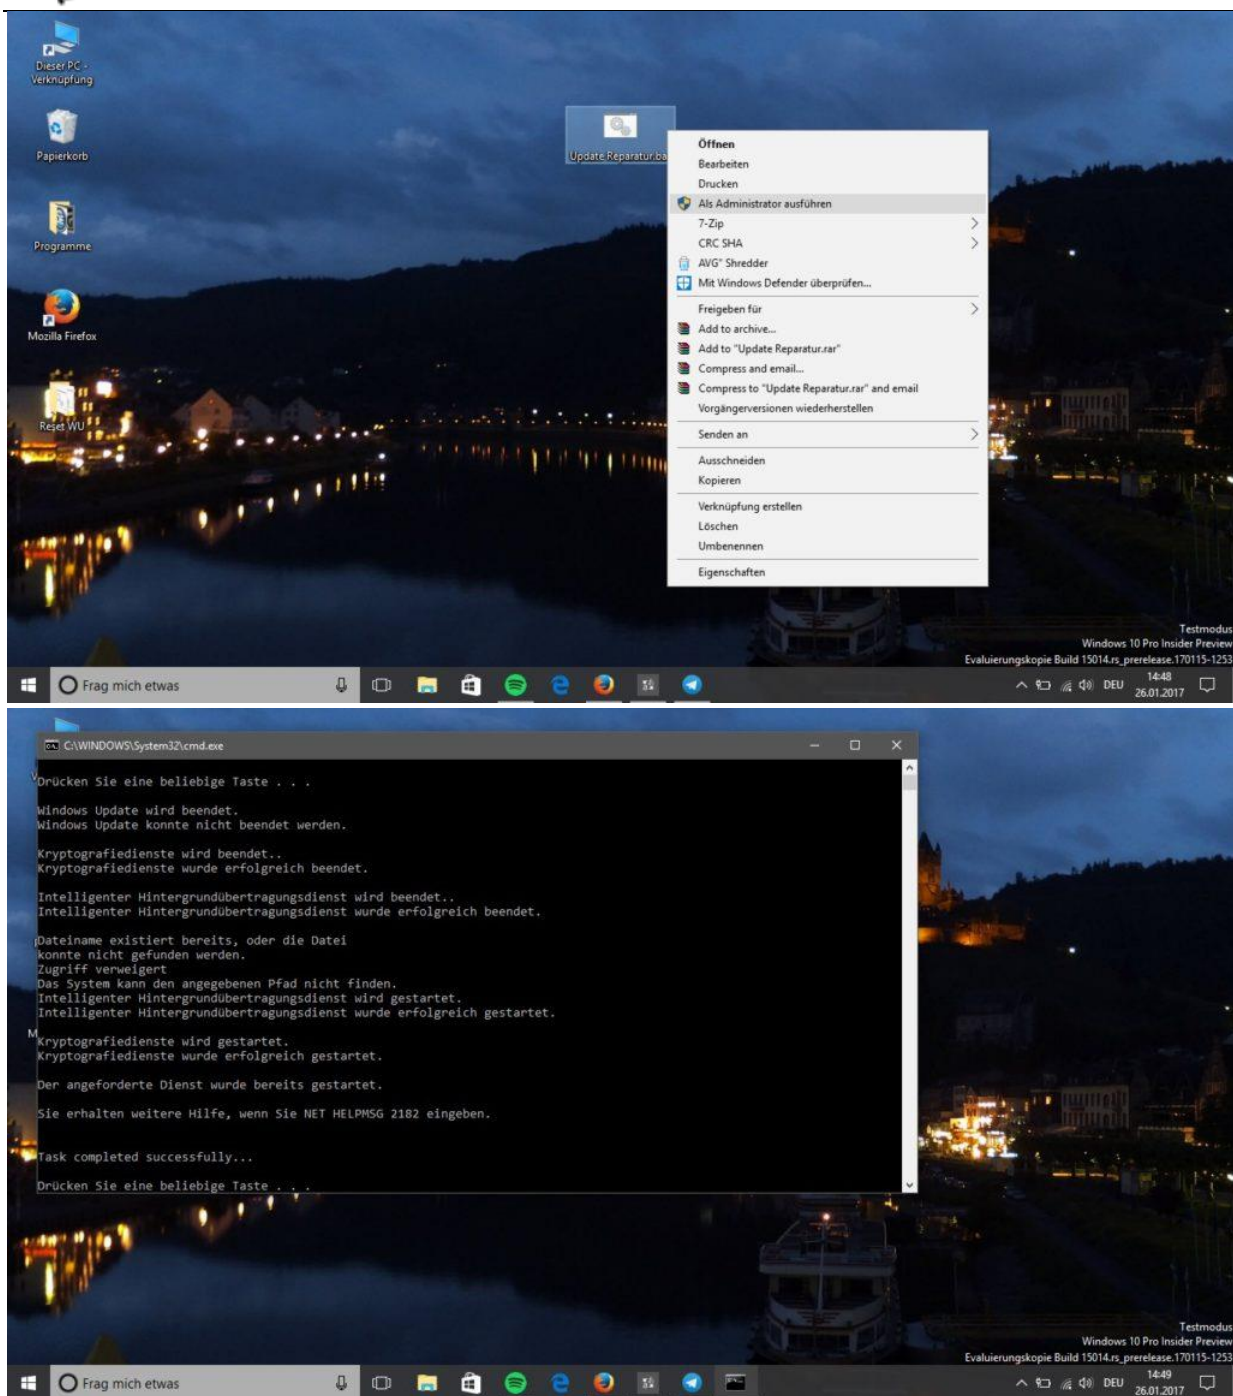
Dieser PC - Verknüpfung

Papierkorb

Programme

Mozilla Firefox

Reset WU

Update Reparatur.ba

Öffnen
Bearbeiten
Drucken
Als Administrator ausführen
7-Zip
CRC SHA
AVG® Shredder
Mit Windows Defender überprüfen...
Freigeben für
Add to archive...
Add to "Update Reparatur.rar"
Compress and email...
Compress to "Update Reparatur.rar" and email
Vorgängerversionen wiederherstellen
Senden an
Ausschneiden
Kopieren
Verknüpfung erstellen
Löschen
Umbenennen
Eigenschaften

Testmodus
Windows 10 Pro Insider Preview
Evaluierungskopie Build 15014.rs_prerelease.170115-1253

Frag mich etwas

DEU 14:48 26.01.2017

C:\WINDOWS\System32\cmd.exe

Drücken Sie eine beliebige Taste . . .

Windows Update wird beendet.
Windows Update konnte nicht beendet werden.

Kryptografiedienste wird beendet..
Kryptografiedienste wurde erfolgreich beendet.

Intelligenter Hintergrundübertragungsdienst wird beendet..
Intelligenter Hintergrundübertragungsdienst wurde erfolgreich beendet.

Dateiname existiert bereits, oder die Datei
konnte nicht gefunden werden.
Zugriff verweigert
Das System kann den angegebenen Pfad nicht finden.
Intelligenter Hintergrundübertragungsdienst wird gestartet.
Intelligenter Hintergrundübertragungsdienst wurde erfolgreich gestartet.

Kryptografiedienste wird gestartet.
Kryptografiedienste wurde erfolgreich gestartet.

Der angeforderte Dienst wurde bereits gestartet.

Sie erhalten weitere Hilfe, wenn Sie NET HELPMSG 2182 eingeben.

Task completed successfully...

Drücken Sie eine beliebige Taste . . .

Testmodus
Windows 10 Pro Insider Preview
Evaluierungskopie Build 15014.rs_prerelease.170115-1253

Frag mich etwas

DEU 14:49 26.01.2017